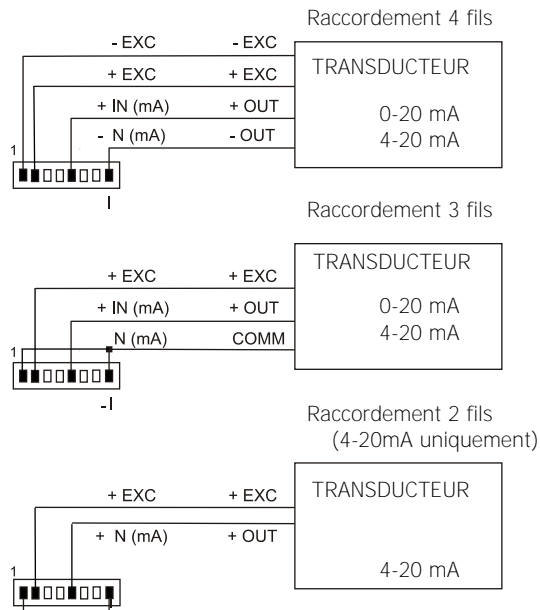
Raccordement 4 fils

- EXC - EXC
+ EXC + EXC
+ IN (mA) + OUT
- N (mA) - OUT

TRANSDUCTEUR
0-20 mA
4-20 mA

1
I

Raccordement 3 fils

+ EXC + EXC
+ IN (mA) + OUT
N (mA) COMM

TRANSDUCTEUR
0-20 mA
4-20 mA

1
-I

Raccordement 2 fils
(4-20mA uniquement)

+ EXC + EXC
+ N (mA) + OUT

TRANSDUCTEUR
4-20 mA

1